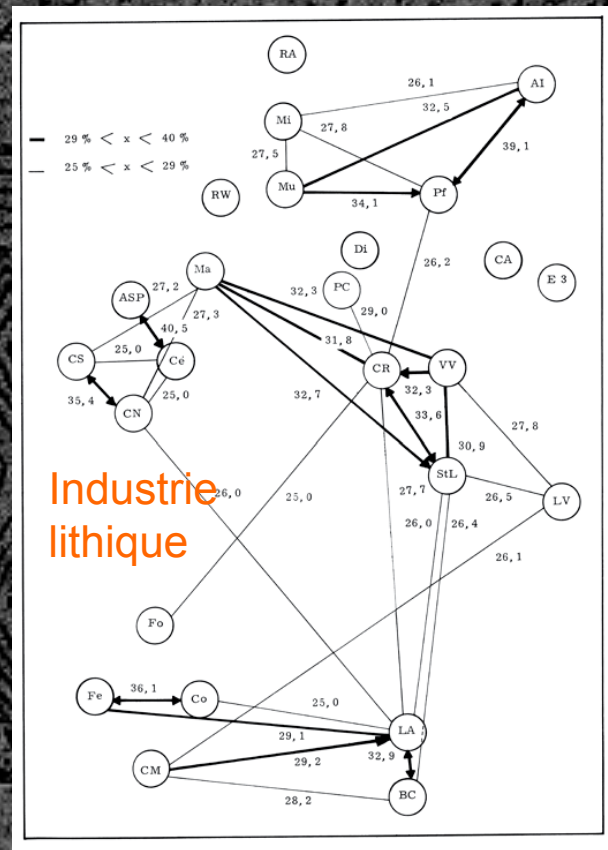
RA

AI

26, 1

32, 5

Mi

27, 8

29 % < x < 40 %

25 % < x < 29 %

27, 5

39, 1

RW

Mu

34, 1

Pf

Di

26, 2

CA

E 3

Ma

PC

ASP

27, 2

32, 3

29, 0

27, 3

40, 5

25, 0

CS

Cé

31, 8

CR

VV

35, 4

25, 0

CN

32, 7

32, 3

33, 6

27, 8

30, 9

Industrie lithique

26, 0

25, 0

StL

27, 7

26, 5

LV

26, 0

26, 4

26, 1

Fo

Fe

36, 1

Co

25, 0

LA

29, 1

CM

29, 2

32, 9

28, 2

BC